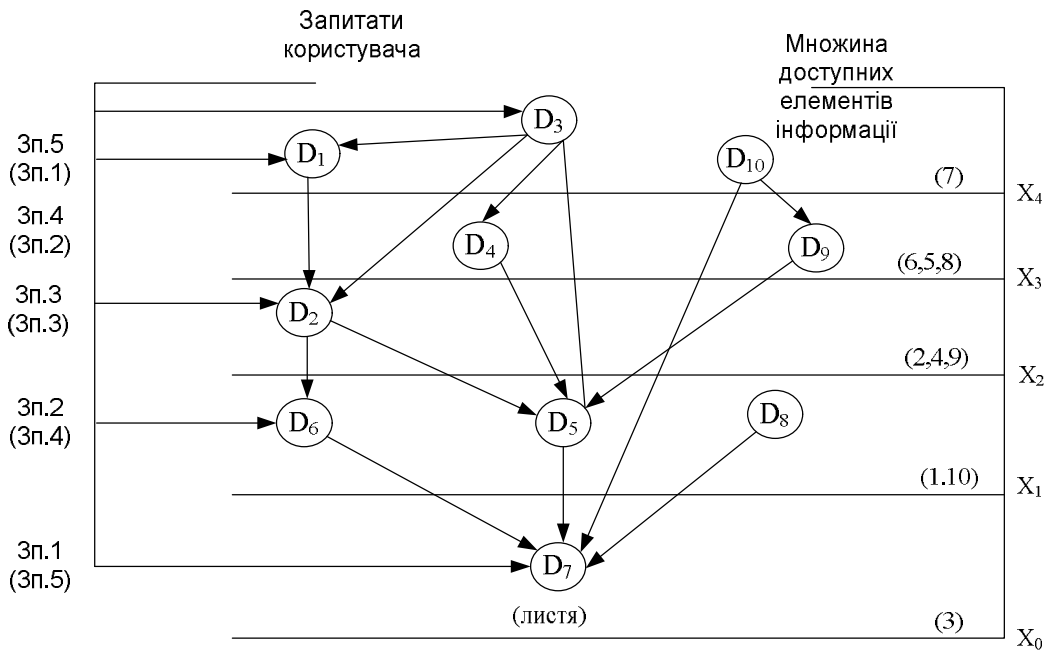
Запитати користувача

Множина доступних елементів інформації

Зп.5
(Зп.1)

Зп.4
(Зп.2)

Зп.3
(Зп.3)

Зп.2
(Зп.4)

Зп.1
(Зп.5)

$D_3$

$D_1$

$D_{10}$

(7)

$X_4$

$D_4$

$D_9$

(6,5,8)

$X_3$

$D_2$

(2,4,9)

$X_2$

$D_6$

$D_5$

$D_8$

(1.10)

$X_1$

$D_7$

(листя)

(3)

$X_0$